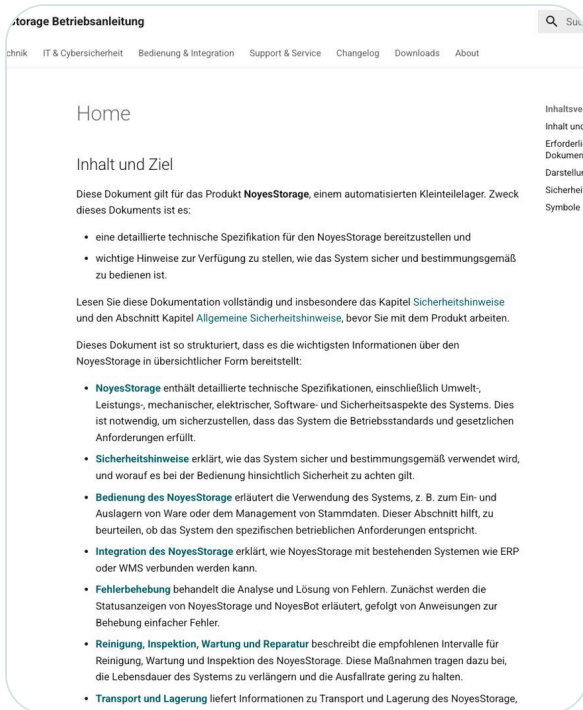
Storage Betriebsanleitung

Suc

chnik IT & Cybersicherheit Bedienung & Integration Support & Service Changelog Downloads About

Home

Inhalt und Ziel

Diese Dokument gilt für das Produkt **NoyesStorage**, einem automatisierten Kleinteilelager. Zweck dieses Dokuments ist es:

- eine detaillierte technische Spezifikation für den NoyesStorage bereitzustellen und
- wichtige Hinweise zur Verfügung zu stellen, wie das System sicher und bestimmungsgemäß zu bedienen ist.

Lesen Sie diese Dokumentation vollständig und insbesondere das Kapitel Sicherheitshinweise und den Abschnitt Kapitel Allgemeine Sicherheitshinweise, bevor Sie mit dem Produkt arbeiten.

Dieses Dokument ist so strukturiert, dass es die wichtigsten Informationen über den NoyesStorage in übersichtlicher Form bereitstellt:

- **NoyesStorage** enthält detaillierte technische Spezifikationen, einschließlich Umwelt-, Leistungs-, mechanischer, elektrischer, Software- und Sicherheitsaspekte des Systems. Dies ist notwendig, um sicherzustellen, dass das System die Betriebsstandards und gesetzlichen Anforderungen erfüllt.
- **Sicherheitshinweise** erklärt, wie das System sicher und bestimmungsgemäß verwendet wird, und worauf es bei der Bedienung hinsichtlich Sicherheit zu achten gilt.
- **Bedienung des NoyesStorage** erläutert die Verwendung des Systems, z. B. zum Ein- und Auslagern von Ware oder dem Management von Stammdaten. Dieser Abschnitt hilft, zu beurteilen, ob das System den spezifischen betrieblichen Anforderungen entspricht.
- **Integration des NoyesStorage** erklärt, wie NoyesStorage mit bestehenden Systemen wie ERP oder WMS verbunden werden kann.
- **Fehlerbehebung** behandelt die Analyse und Lösung von Fehlern. Zunächst werden die Statusanzeigen von NoyesStorage und NoyesBot erläutert, gefolgt von Anweisungen zur Behebung einfacher Fehler.
- **Reinigung, Inspektion, Wartung und Reparatur** beschreibt die empfohlenen Intervalle für Reinigung, Wartung und Inspektion des NoyesStorage. Diese Maßnahmen tragen dazu bei, die Lebensdauer des Systems zu verlängern und die Ausfallrate gering zu halten.
- **Transport und Lagerung** liefert Informationen zu Transport und Lagerung des NoyesStorage,

Inhaltsve
Inhalt und
Erforderli Dokumen
Darstellur
Sicherhei
Symbole